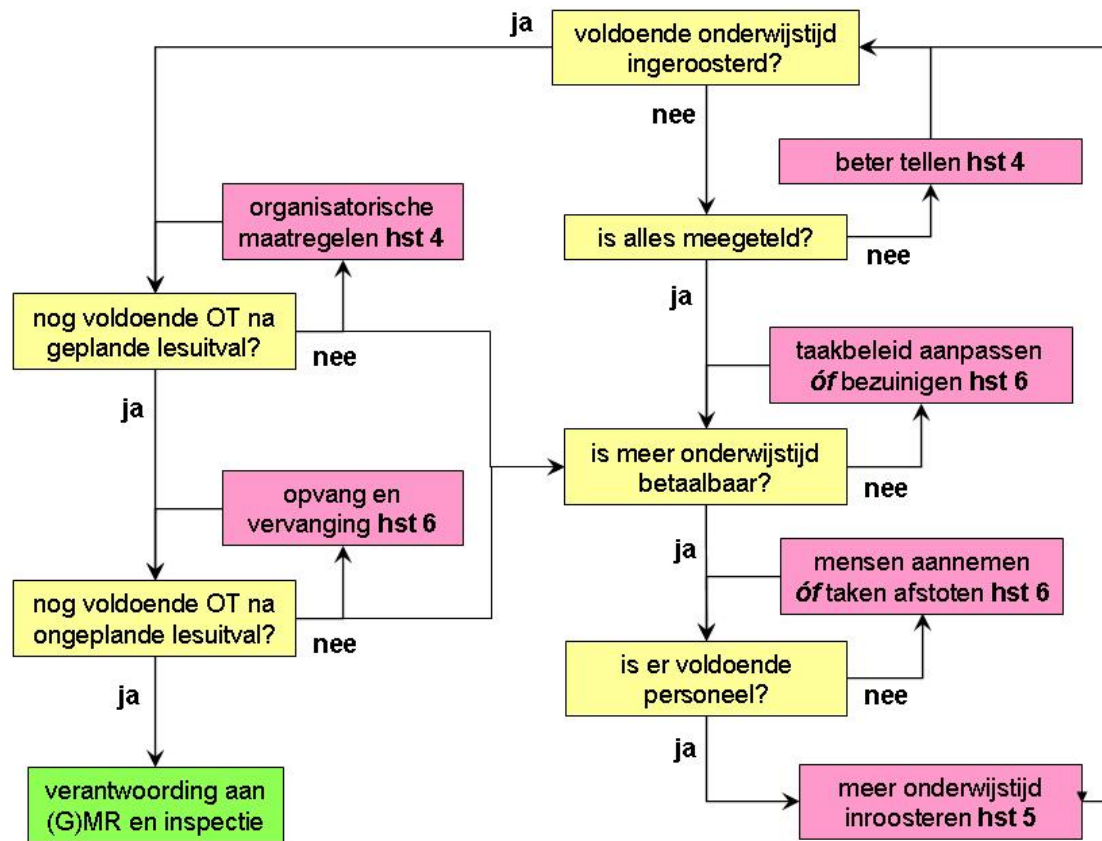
ja

voldoende onderwijstijd ingeroosterd?

nee

beter tellen hst 4

organisatorische maatregelen hst 4

is alles meegeteld?

nee

ja

nog voldoende OT na geplande lesuitval?

nee

taakbeleid aanpassen *óf* bezuinigen hst 6

ja

is meer onderwijstijd betaalbaar?

nee

opvang en vervanging hst 6

ja

mensen aannemen *óf* taken afstoten hst 6

nog voldoende OT na ongeplande lesuitval?

nee

is er voldoende personeel?

nee

ja

ja

verantwoording aan (G)MR en inspectie

meer onderwijstijd inroosteren hst 5